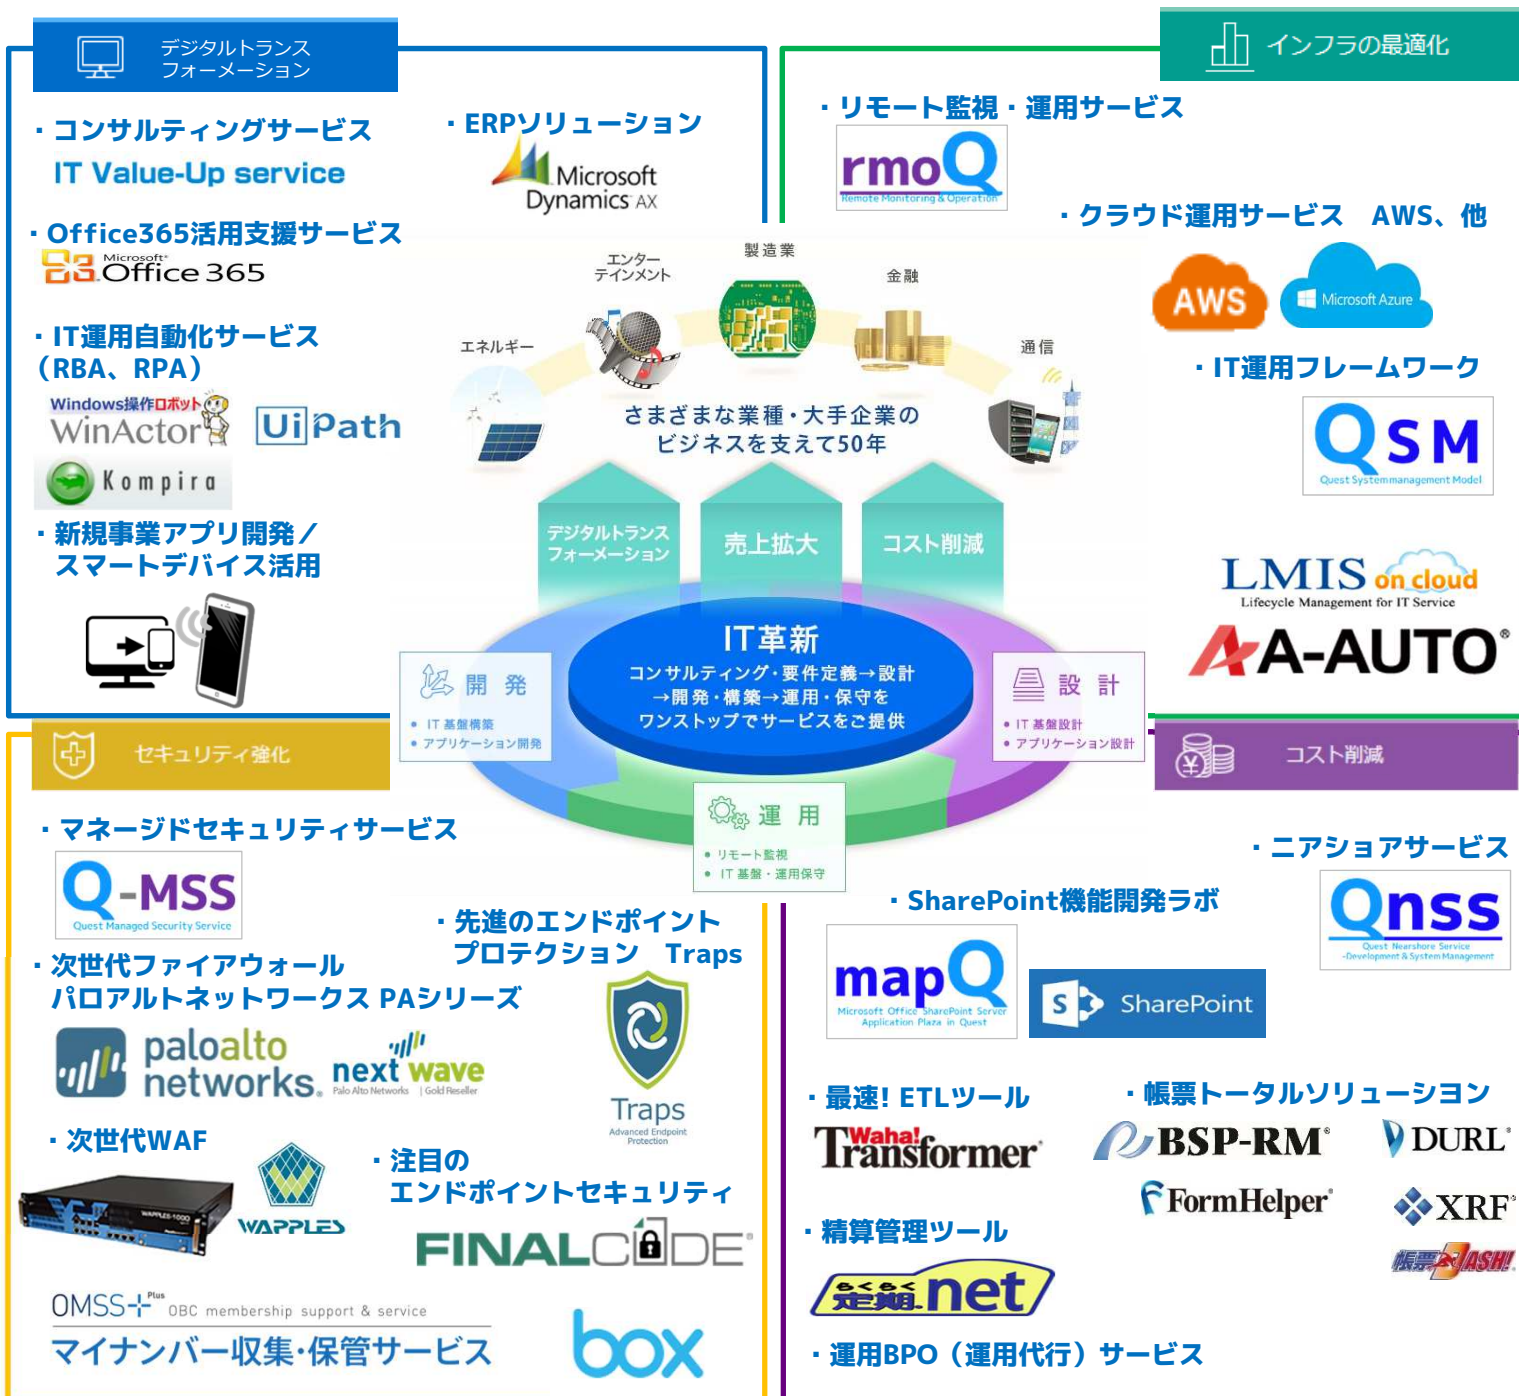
デジタルトランスフォーメーション

・コンサルティングサービス
IT Value-Up service

・ERPソリューション
Microsoft Dynamics AX

・Office365活用支援サービス
Microsoft Office 365

・IT運用自動化サービス（RBA、RPA）
Windows操作ロボット WinActor
UiPath
Kompira

・新規事業アプリ開発／スマートデバイス活用

インフラの最適化

・リモート監視・運用サービス
rmoQ Remote Monitoring & Operation

・クラウド運用サービス　AWS、他
AWS
Microsoft Azure

・IT運用フレームワーク
QSM Quest Systemmanagement Model

LMIS on cloud Lifecycle Management for IT Service
A-AUTO®

エンターテインメント
製造業
金融
エネルギー
通信
さまざまな業種・大手企業のビジネスを支えて50年

デジタルトランスフォーメーション
売上拡大
コスト削減

IT革新
コンサルティング・要件定義→設計→開発・構築→運用・保守をワンストップでサービスをご提供

開発
・IT基盤構築
・アプリケーション開発

設計
・IT基盤設計
・アプリケーション設計

運用
・リモート監視
・IT基盤・運用保守

セキュリティ強化

・マネージドセキュリティサービス
Q-MSS Quest Managed Security Service

・次世代ファイアウォール
パロアルトネットワークス PAシリーズ
paloalto networks
next wave Palo Alto Networks | Gold Reseller

・先進のエンドポイントプロテクション　Traps
Traps Advanced Endpoint Protection

・次世代WAF
WAPPLES

・注目のエンドポイントセキュリティ
FINALCODE

OMSS+ Plus OBC membership support & service
マイナンバー収集・保管サービス
box

コスト削減

・ニアショアサービス
Qnss Quest Nearshore Service -Development & System Management

・SharePoint機能開発ラボ
mapQ Microsoft Office SharePoint Server Application Plaza in Quest
SharePoint

・最速! ETLツール
Waha! Transformer

・帳票トータルソリューション
BSP-RM®
DURL®
FormHelper®
XRF®
帳票DASH!

・精算管理ツール
らくらく定期.net

・運用BPO（運用代行）サービス